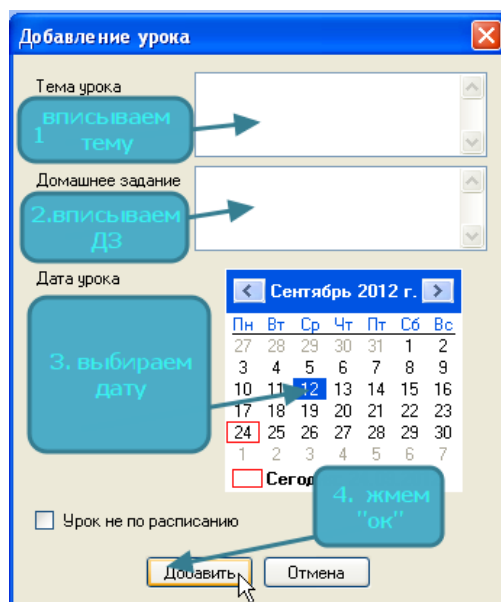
Добавление урока

Тема урока

1 вписываем тему

Домашнее задание

2.вписываем ДЗ

Дата урока

Сентябрь 2012 г.

| Пн | Вт | Ср | Чт | Пт | Сб | Вс |
|---|---|---|---|---|---|---|
| 27 | 28 | 29 | 30 | 31 | 1 | 2 |
| 3 | 4 | 5 | 6 | 7 | 8 | 9 |
| 10 | 11 | 12 | 13 | 14 | 15 | 16 |
| 17 | 18 | 19 | 20 | 21 | 22 | 23 |
| 24 | 25 | 26 | 27 | 28 | 29 | 30 |
| 1 | 2 | 3 | 4 | 5 | 6 | 7 |

3. выбираем дату

Сегод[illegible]

4. жмем "ок"

Урок не по расписанию

Добавить

Отмена